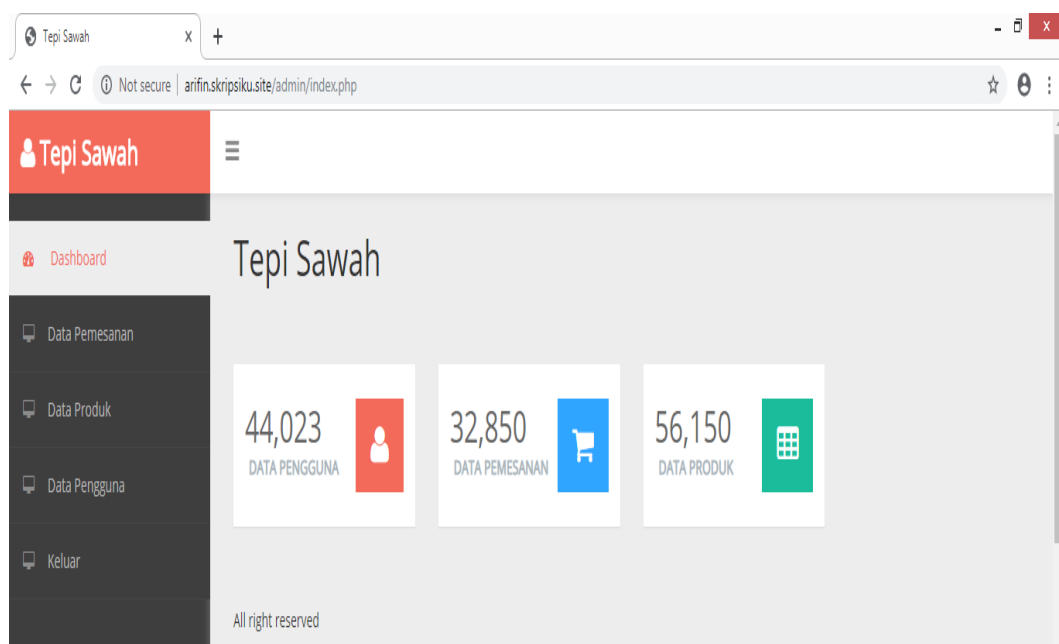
Tepi Sawah x +

Not secure | arifin.skripsiku.site/admin/index.php

Tepi Sawah

Dashboard

Data Pemesanan

Data Produk

Data Pengguna

Keluar

Tepi Sawah

44,023
DATA PENGGUNA

32,850
DATA PEMESANAN

56,150
DATA PRODUK

All right reserved